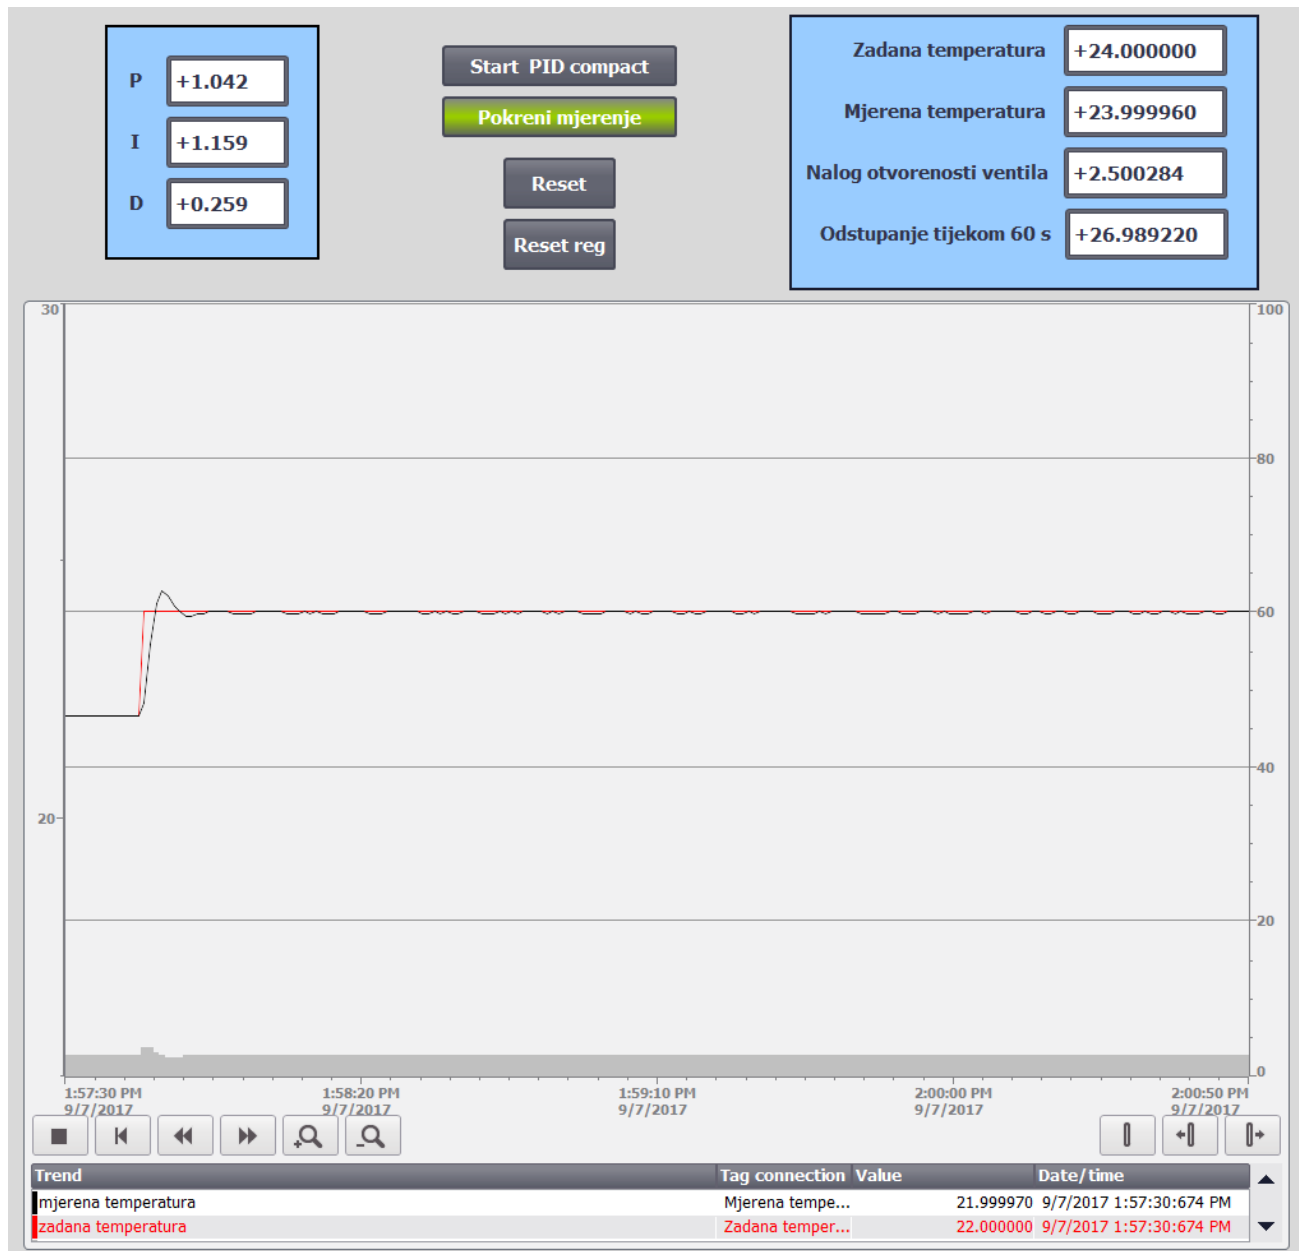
P +1.042
I +1.159
D +0.259

Start PID compact
Pokreni mjerenje
Reset
Reset reg

Zadana temperatura +24.000000
Mjerena temperatura +23.999960
Nalog otvorenosti ventila +2.500284
Odstupanje tijekom 60 s +26.989220

30
20
100
80
60
40
20
0

1:57:30 PM 9/7/2017
1:58:20 PM 9/7/2017
1:59:10 PM 9/7/2017
2:00:00 PM 9/7/2017
2:00:50 PM 9/7/2017

| Trend | Tag connection | Value | Date/time |
|---|---|---|---|
| mjerena temperatura | Mjerena tempe... | 21.999970 | 9/7/2017 1:57:30:674 PM |
| zadana temperatura | Zadana temper... | 22.000000 | 9/7/2017 1:57:30:674 PM |